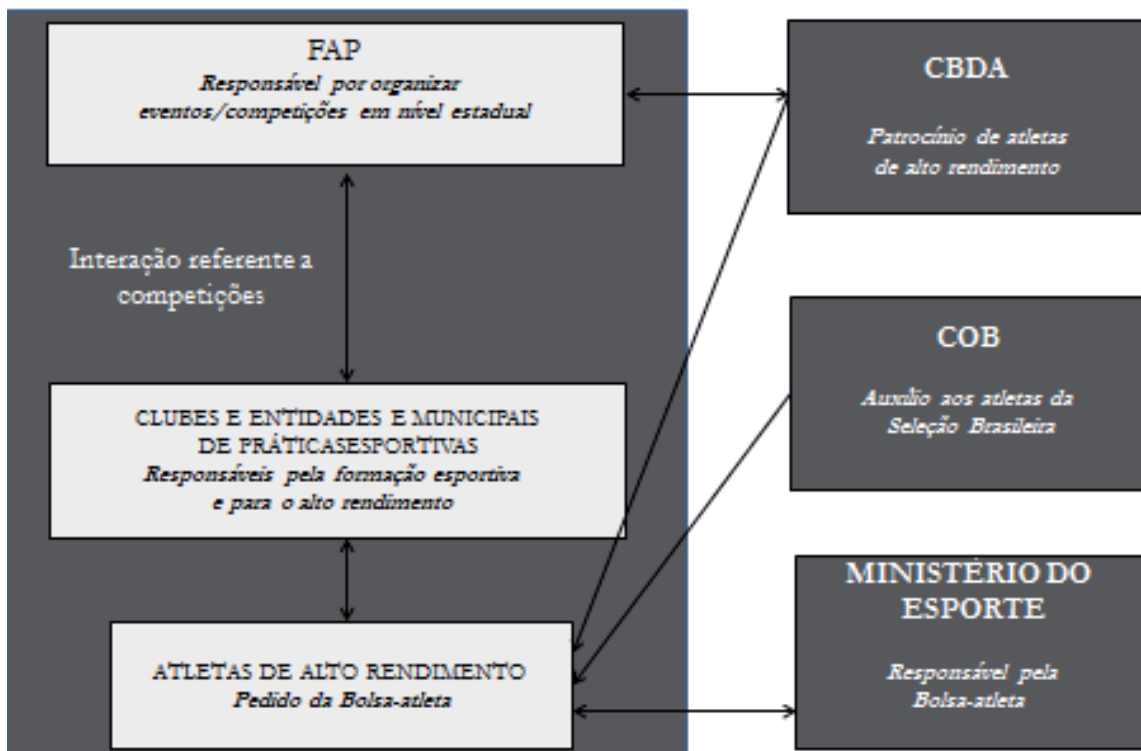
FAP
Responsável por organizar eventos/competições em nível estadual

CBDA
Patrocínio de atletas de alto rendimento

Interação referente a competições

COB
Auxílio aos atletas da Seleção Brasileira

CLUBES E ENTIDADES E MUNICIPAIS DE PRÁTICASESPORTIVAS
Responsáveis pela formação esportiva e para o alto rendimento

MINISTÉRIO DO ESPORTE
Responsável pela Bolsa-atleta

ATLETAS DE ALTO RENDIMENTO
Pedido da Bolsa-atleta